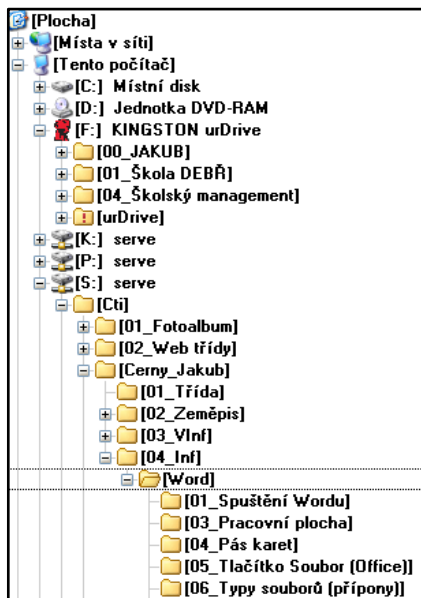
[Plocha]
[Místa v síti]
[Tento počítač]
[C:] Místní disk
[D:] Jednotka DVD-RAM
[F:] KINGSTON urDrive
[00_JAKUB]
[01_Škola DEBŘ]
[04_Školský management]
[urDrive]
[K:] serve
[P:] serve
[S:] serve
[Cti]
[01_Fotoalbum]
[02_Web třídy]
[Cerny_Jakub]
[01_Třída]
[02_Zeměpis]
[03_VInf]
[04_Inf]
[Word]
[01_Spuštění Wordu]
[03_Pracovní plocha]
[04_Pás karet]
[05_Tlačítko Soubor (Office)]
[06_Typy souborů (přípony)]